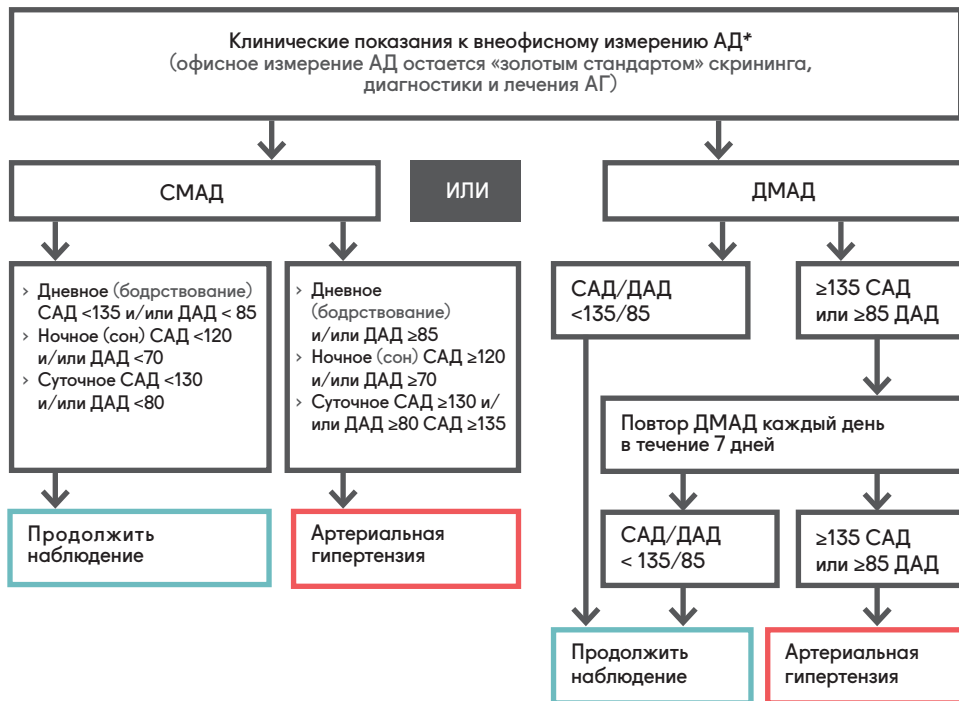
Клинические показания к внеофисному измерению АД*
(офисное измерение АД остается «золотым стандартом» скрининга, диагностики и лечения АГ)

СМАД

ИЛИ

ДМАД

› Дневное (бодрствование) САД <135 и/или ДАД < 85
› Ночное (сон) САД <120 и/или ДАД <70
› Суточное САД <130 и/или ДАД <80

› Дневное (бодрствование) и/или ДАД ≥85
› Ночное (сон) САД ≥120 и/или ДАД ≥70
› Суточное САД ≥130 и/ или ДАД ≥80 САД ≥135

САД/ДАД <135/85

≥135 САД или ≥85 ДАД

Повтор ДМАД каждый день в течение 7 дней

Продолжить наблюдение

Артериальная гипертензия

САД/ДАД < 135/85

≥135 САД или ≥85 ДАД

Продолжить наблюдение

Артериальная гипертензия